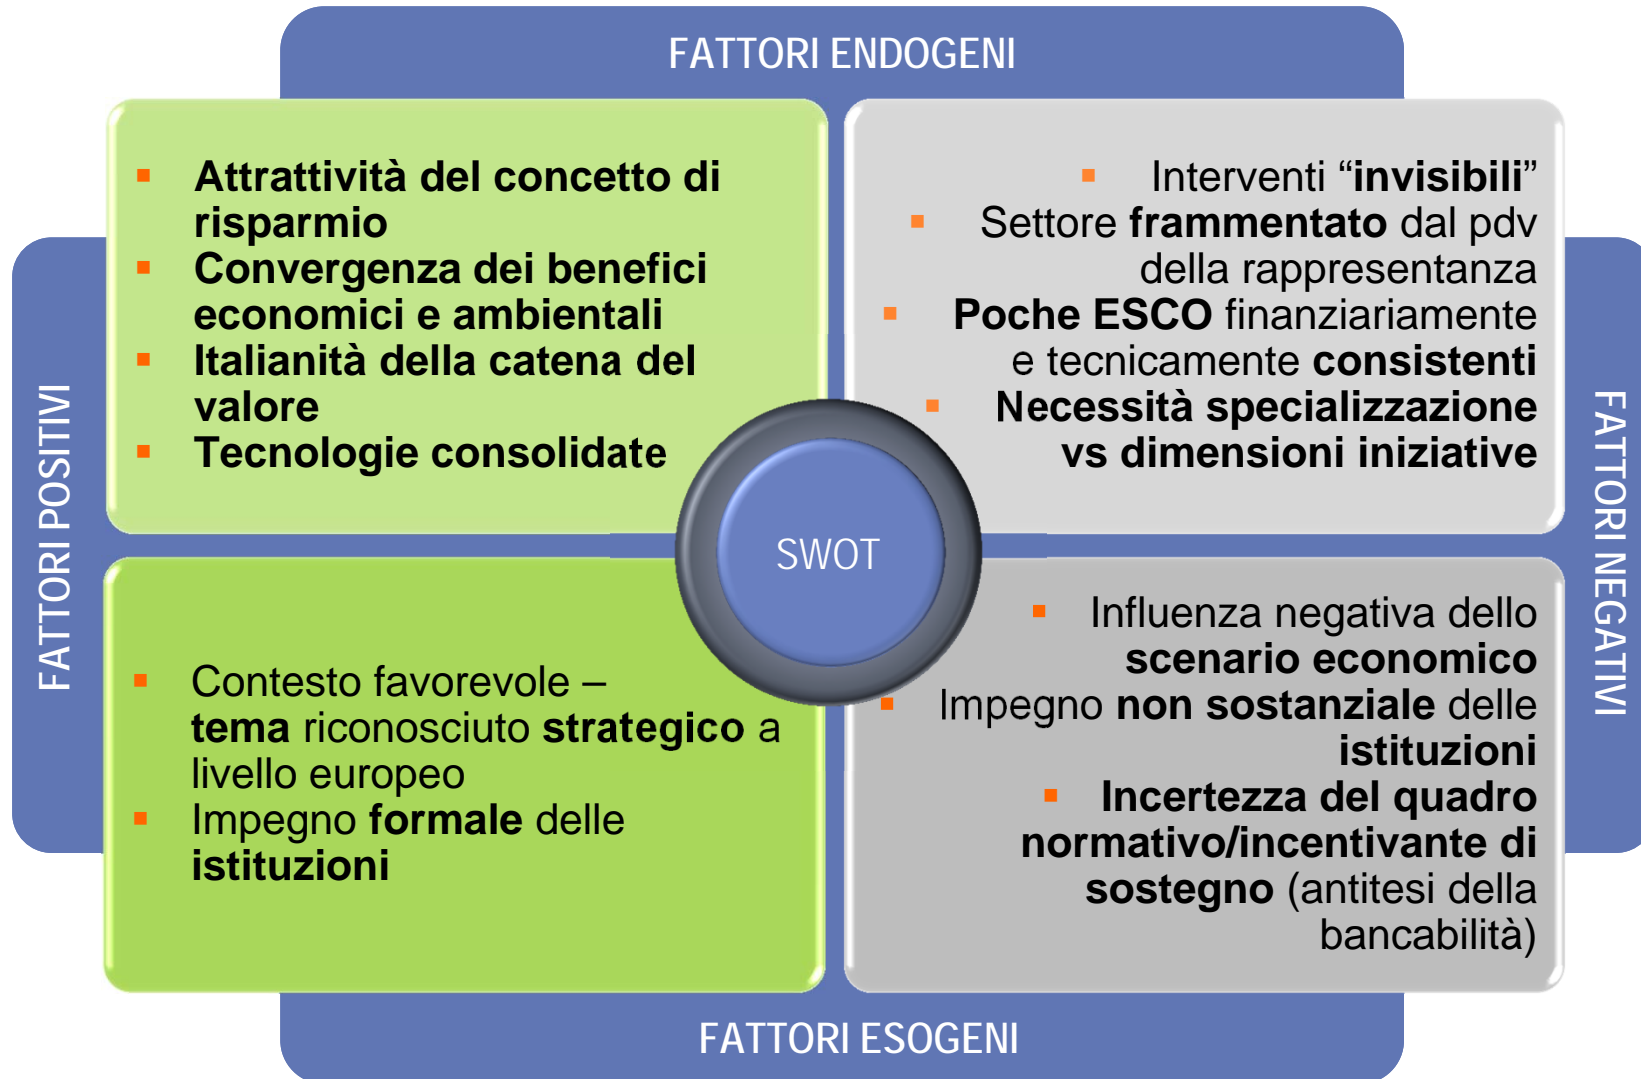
FATTORI ENDOGENI

FATTORI POSITIVI

FATTORI NEGATIVI

- Attrattività del concetto di risparmio
- Convergenza dei benefici economici e ambientali
- Italianità della catena del valore
- Tecnologie consolidate

- Interventi "invisibili"
- Settore frammentato dal pdv della rappresentanza
- Poche ESCO finanziariamente e tecnicamente consistenti
- Necessità specializzazione vs dimensioni iniziative

SWOT

- Contesto favorevole – tema riconosciuto strategico a livello europeo
- Impegno formale delle istituzioni

- Influenza negativa dello scenario economico
- Impegno non sostanziale delle istituzioni
- Incertezza del quadro normativo/incentivante di sostegno (antitesi della bancabilità)

FATTORI ESOGENI